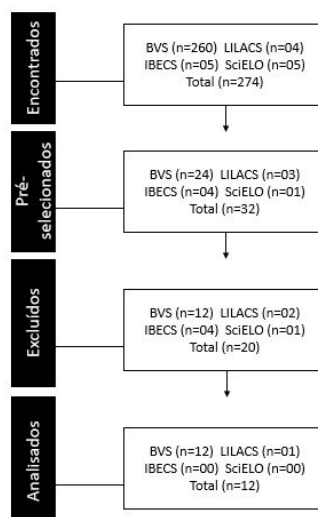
Encontrados

BVS (n=260) LILACS (n=04)
IBECS (n=05) SciELO (n=05)
Total (n=274)

Pré-selecionados

BVS (n=24) LILACS (n=03)
IBECS (n=04) SciELO (n=01)
Total (n=32)

Excluídos

BVS (n=12) LILACS (n=02)
IBECS (n=04) SciELO (n=01)
Total (n=20)

Analisados

BVS (n=12) LILACS (n=01)
IBECS (n=00) SciELO (n=00)
Total (n=12)